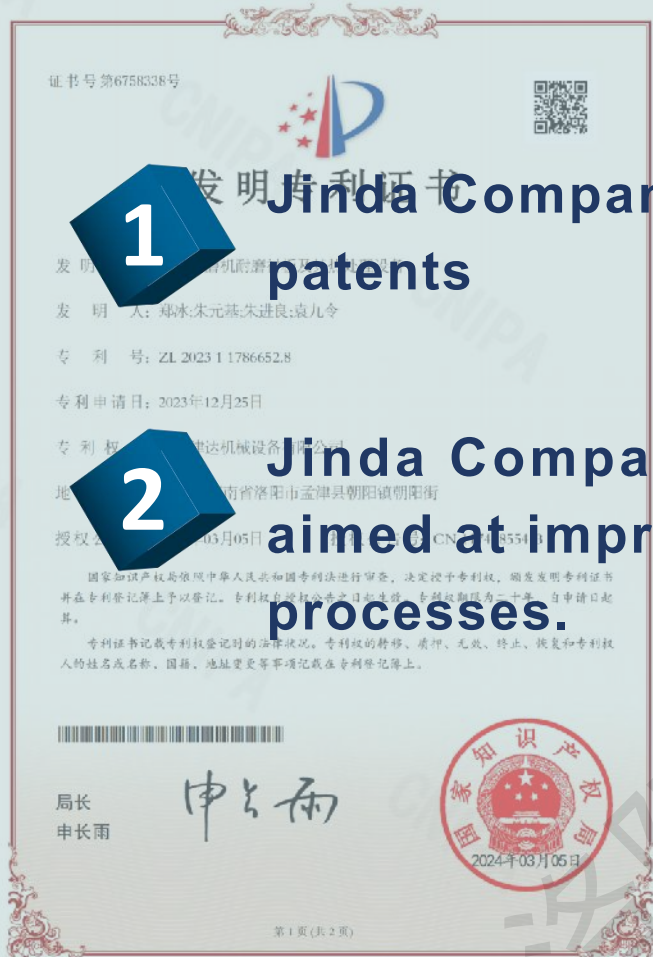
证书号第6758338号

发明专利证书

1

Jinda Compan

patents

发 明 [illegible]

发 明 人：郑冰;朱元基;宋进良;袁几令

专 利 号：ZL 2023 1 1786652.8

专利申请日：2023年12月25日

专 利 权 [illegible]津达机械设备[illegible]公司

2

Jinda Compa

aimed at impr

processes.

地 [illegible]南省洛阳市孟津县朝阳镇朝阳街

授权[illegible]03月05日 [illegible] CN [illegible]554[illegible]

国家知识产权局依照中华人民共和国专利法进行审查，决定授予专利权，颁发发明专利证书并在专利登记簿上予以登记。专利权自授权公告之日起生效。专利权期限为二十年，自申请日起算。

专利证书记载专利权登记时的法律状况。专利权的转移、质押、无效、终止、恢复和专利权人的姓名或名称、国籍、地址变更等事项记载在专利登记簿上。

局长
申长雨

申长雨

国家知识产权局

2024年03月05日

第1页(共2页)